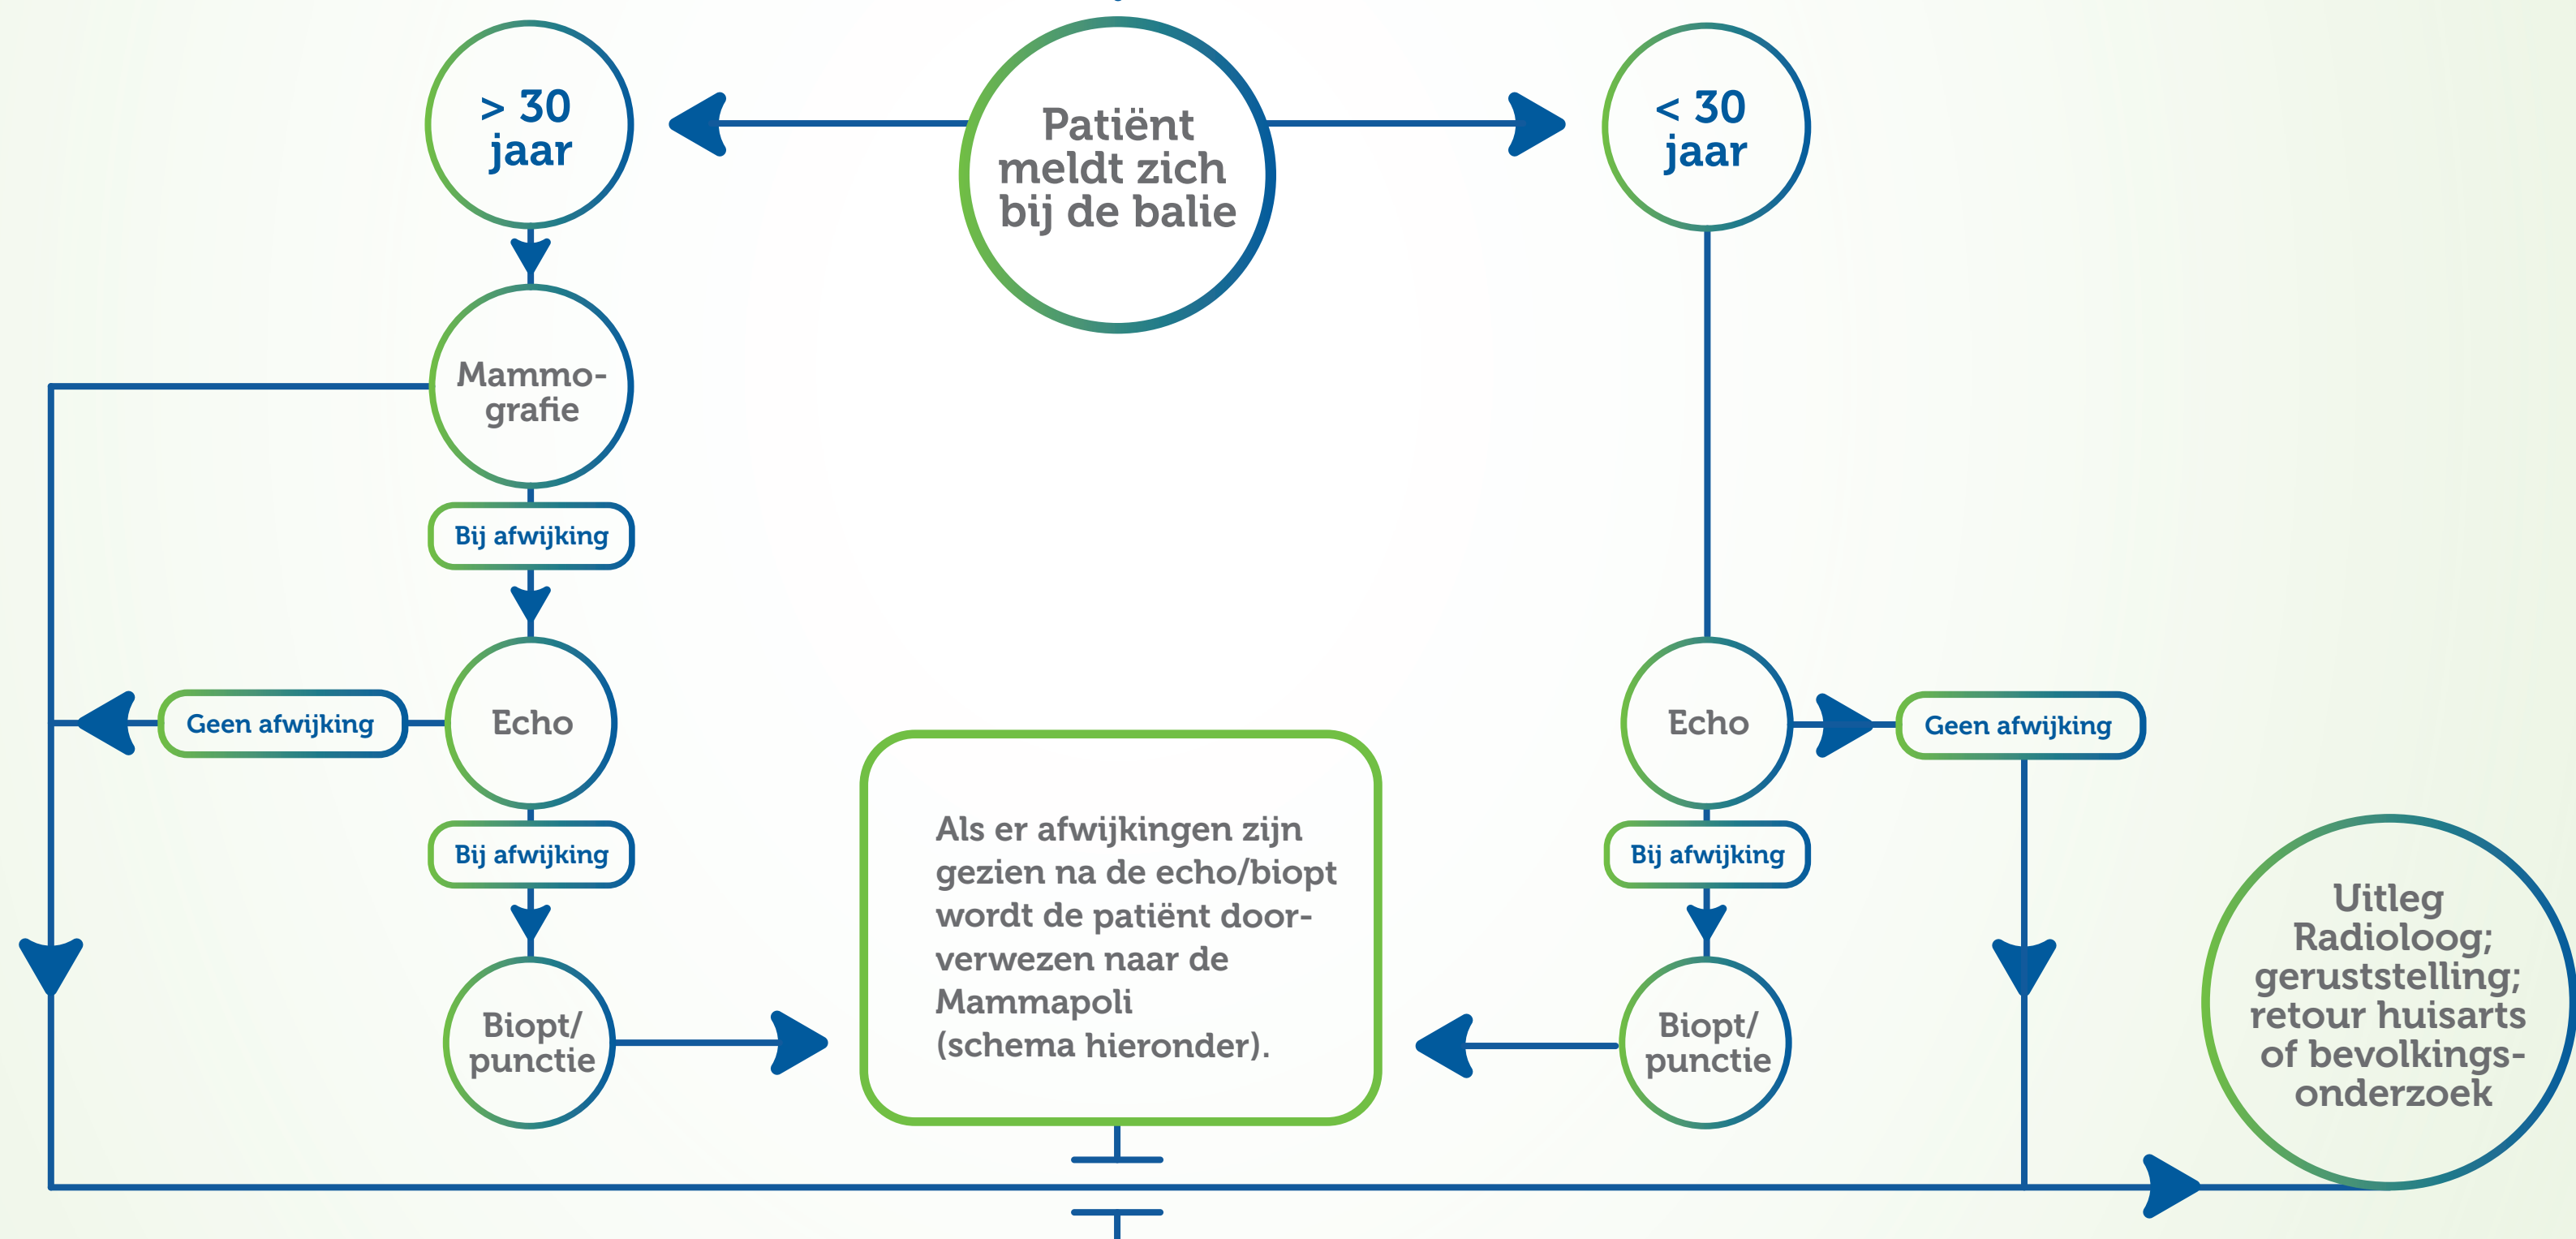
> 30 jaar

Patiënt meldt zich bij de balie

< 30 jaar

Mammografie

Bij afwijking

Echo

Geen afwijking

Bij afwijking

Biopt/ punctie

Als er afwijkingen zijn gezien na de echo/biopt wordt de patiënt doorverwezen naar de Mammapoli (schema hieronder).

Echo

Geen afwijking

Bij afwijking

Biopt/ punctie

Uitleg Radioloog; geruststelling; retour huisarts of bevolkingsonderzoek